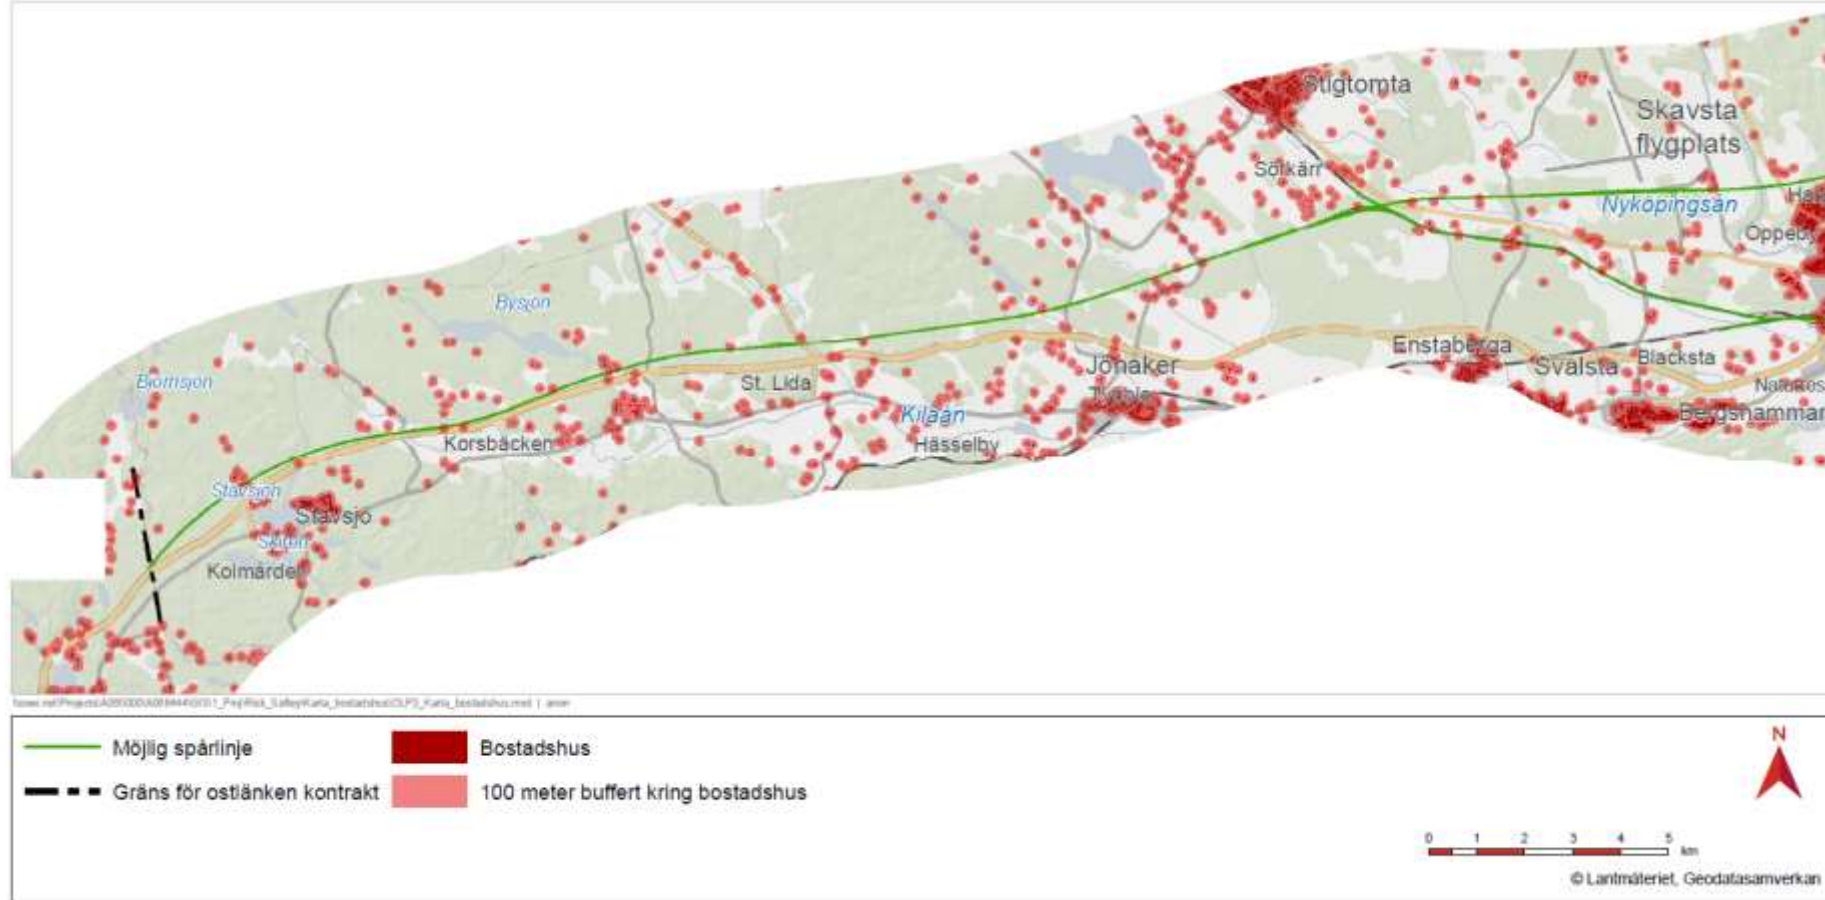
Stigtomta
Skavsta flygplats
Sölkärr
Nyköpingsån
Ha
Oppeby
Byşjön
Björnsjön
St. Lida
Jönåker
Enstaberga
Svalsta
Blacksta
Nälstes
Kilaån
Bergshammar
Korsbäcken
Hässelby
Stavsjön
Stavsjö
Skiren
Kolmården

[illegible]

Möjlig spårlinje
Gräns för ostlänken kontrakt
Bostadshus
100 meter buffert kring bostadshus
N
0 1 2 3 4 5 km
© Lantmäteriet, Geodatasamverkan